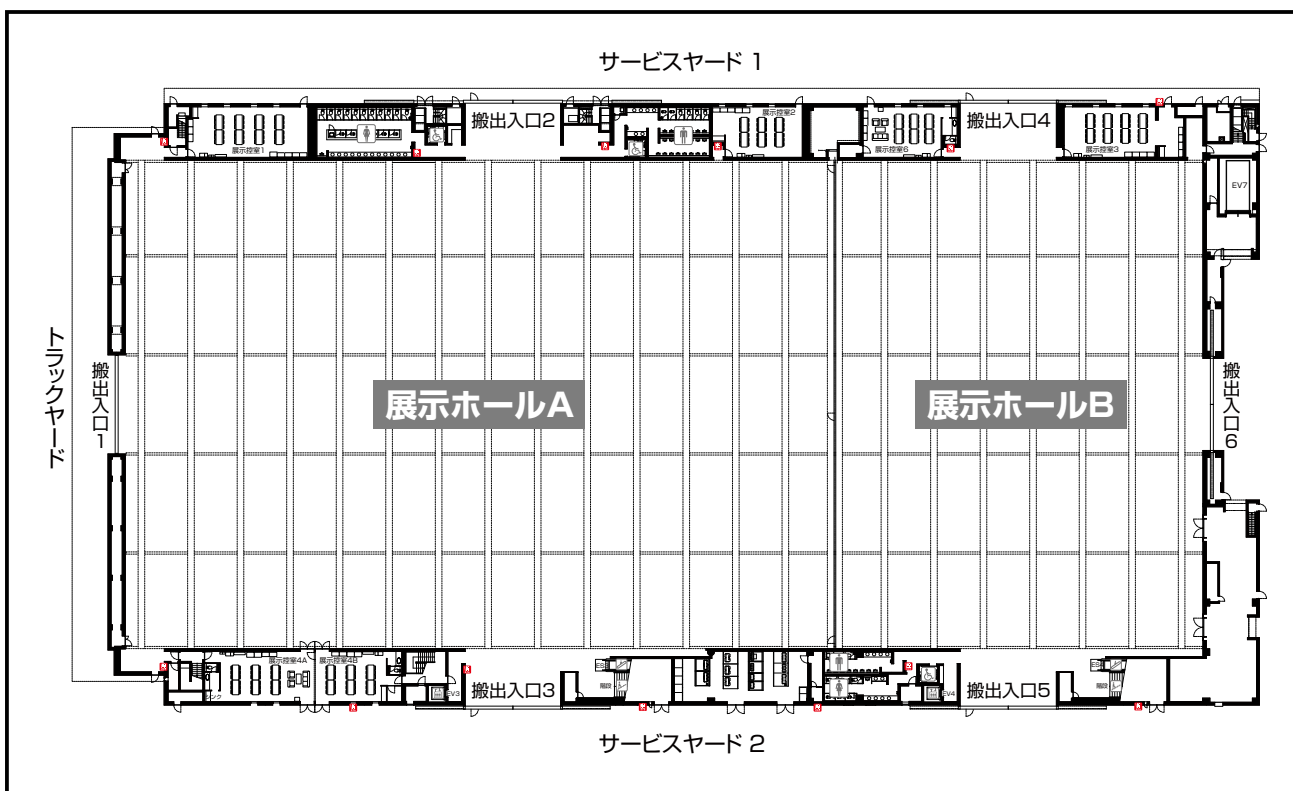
サービスヤード 1

展示控室1

搬出入口2

展示控室2

展示控室6

搬出入口4

展示控室3

EV7

トラックヤード

搬出入口1

展示ホールA

展示ホールB

搬出入口6

展示控室4A

展示控室4B

EV3

搬出入口3

EV4

搬出入口5

サービスヤード 2